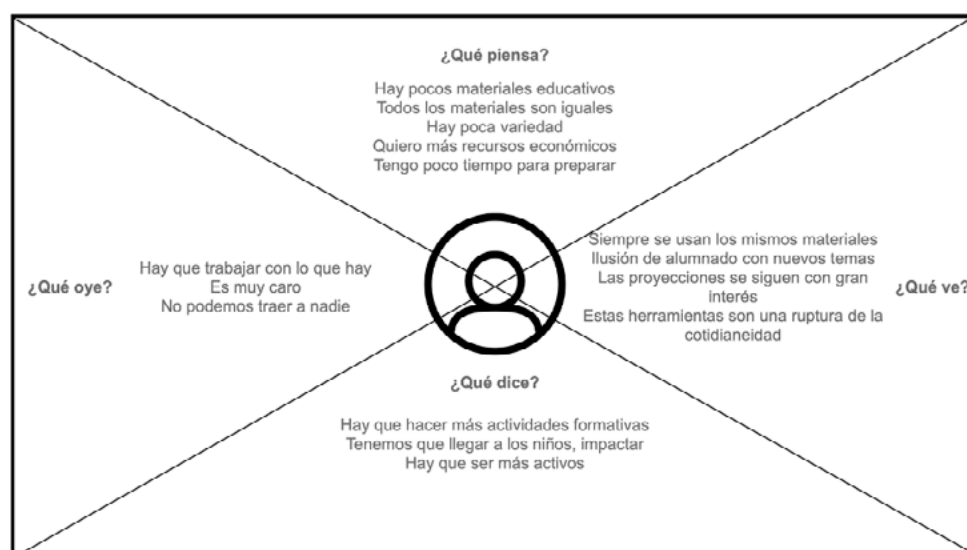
¿Qué piensa?

Hay pocos materiales educativos
Todos los materiales son iguales
Hay poca variedad
Quiero más recursos económicos
Tengo poco tiempo para preparar

¿Qué oye?

Hay que trabajar con lo que hay
Es muy caro
No podemos traer a nadie

Siempre se usan los mismos materiales
Ilusión de alumnado con nuevos temas
Las proyecciones se siguen con gran interés
Estas herramientas son una ruptura de la cotidiancidad

¿Qué ve?

¿Qué dice?

Hay que hacer más actividades formativas
Tenemos que llegar a los niños, impactar
Hay que ser más activos